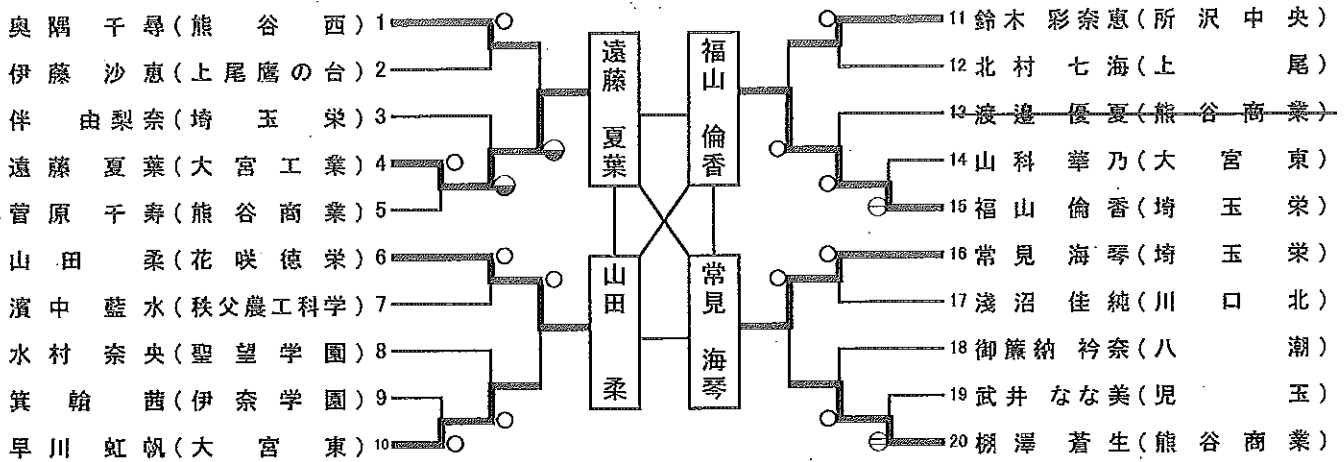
奥隅 千尋(熊谷西) 1
伊藤 沙恵(上尾鷹の台) 2
伴 由梨奈(埼玉栄) 3
遠藤 夏葉(大宮工業) 4
菅原 千寿(熊谷商業) 5
山田 柔(花咲徳栄) 6
濱中 藍水(秩父農工科学) 7
水村 奈央(聖望学園) 8
箕輪 茜(伊奈学園) 9
早川 虹帆(大宮東) 10

遠藤 夏葉
福山 倫香
山田 柔
常見 海琴

11 鈴木 彩奈恵(所沢中央)
12 北村 七海(上尾)
13 渡邉 優夏(熊谷商業)
14 山科 華乃(大宮東)
15 福山 倫香(埼玉栄)
16 常見 海琴(埼玉栄)
17 淺沼 佳純(川口北)
18 御簾納 衿奈(八潮)
19 武井 なな美(児玉)
20 �London 蒼生(熊谷商業)